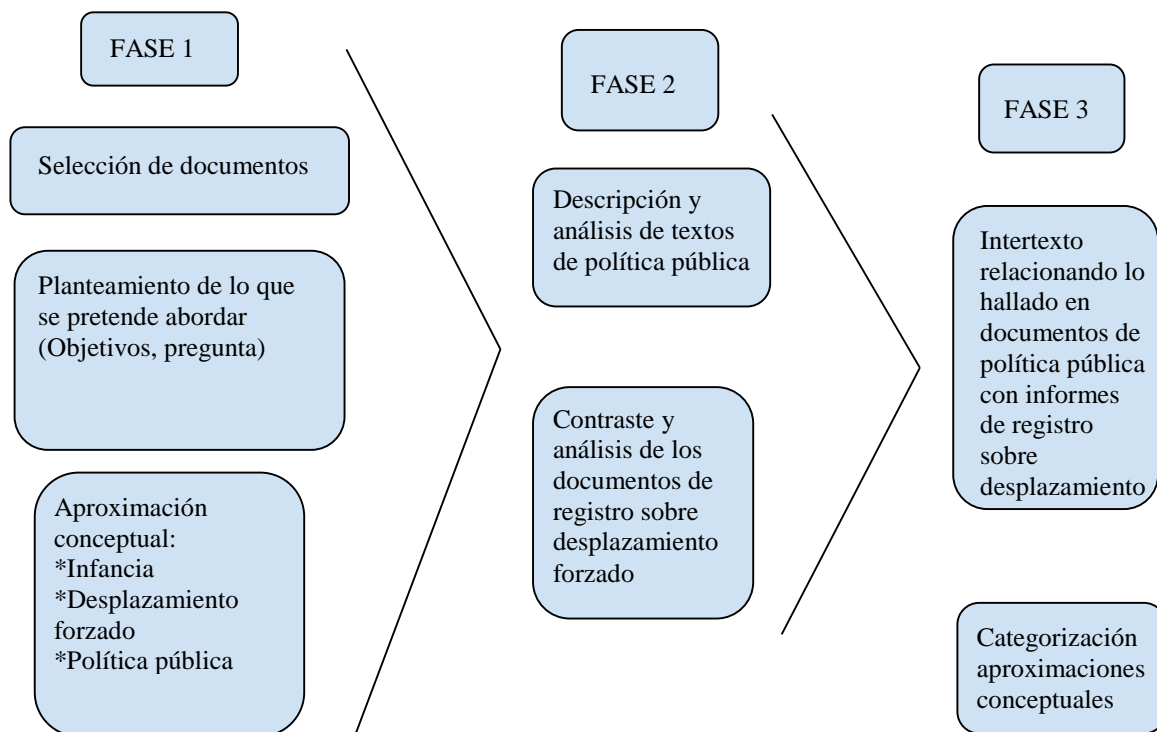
FASE 1

Selección de documentos

Planteamiento de lo que se pretende abordar (Objetivos, pregunta)

Aproximación conceptual:
*Infancia
*Desplazamiento forzado
*Política pública

FASE 2

Descripción y análisis de textos de política pública

Contraste y análisis de los documentos de registro sobre desplazamiento forzado

FASE 3

Intertexto relacionando lo hallado en documentos de política pública con informes de registro sobre desplazamiento

Categorización aproximaciones conceptuales